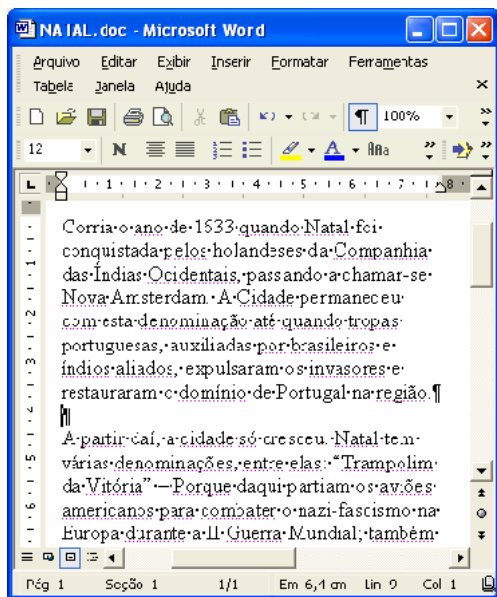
NA IAL.doc - Microsoft Word

Arquivo Editar Exibir Inserir Formatar Ferramentas
Tabela Janela Ajuda

100%
12 N A

Corria o ano de 1633 quando Natal foi conquistada pelos holandeses da Companhia das Índias Ocidentais, passando a chamar-se Nova Amsterdam. A Cidade permaneceu com esta denominação até quando tropas portuguesas, auxiliadas por brasileiros e índios aliados, expulsaram os invasores e restauraram o domínio de Portugal na região.¶

A partir daí, a cidade só cresceu. Natal tem várias denominações, entre elas: "Trampolim da Vitória" — Porque daqui partiam os aviões americanos para combater o nazi-fascismo na Europa durante a II Guerra Mundial; também

Pág 1 Seção 1 1/1 Em 6,1 cm Lin 9 Col 1